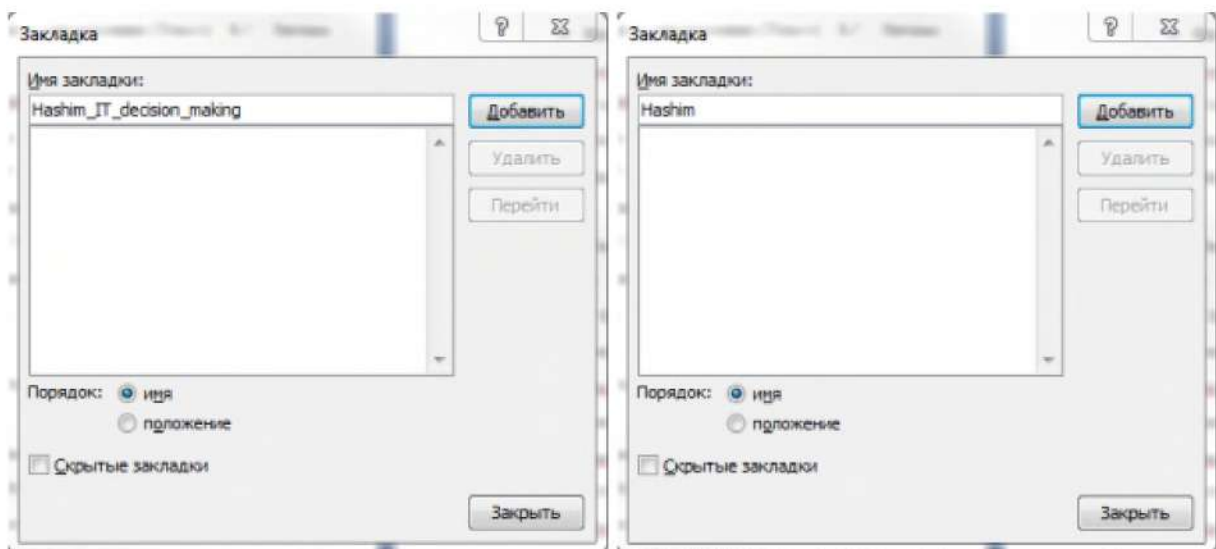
Закладка

?

Имя закладки:

Hashim_IT_decision_making

Добавить

Удалить

Перейти

Порядок: имя

положение

Скрытые закладки

Закрыть

Закладка

?

Имя закладки:

Hashim

Добавить

Удалить

Перейти

Порядок: имя

положение

Скрытые закладки

Закрыть